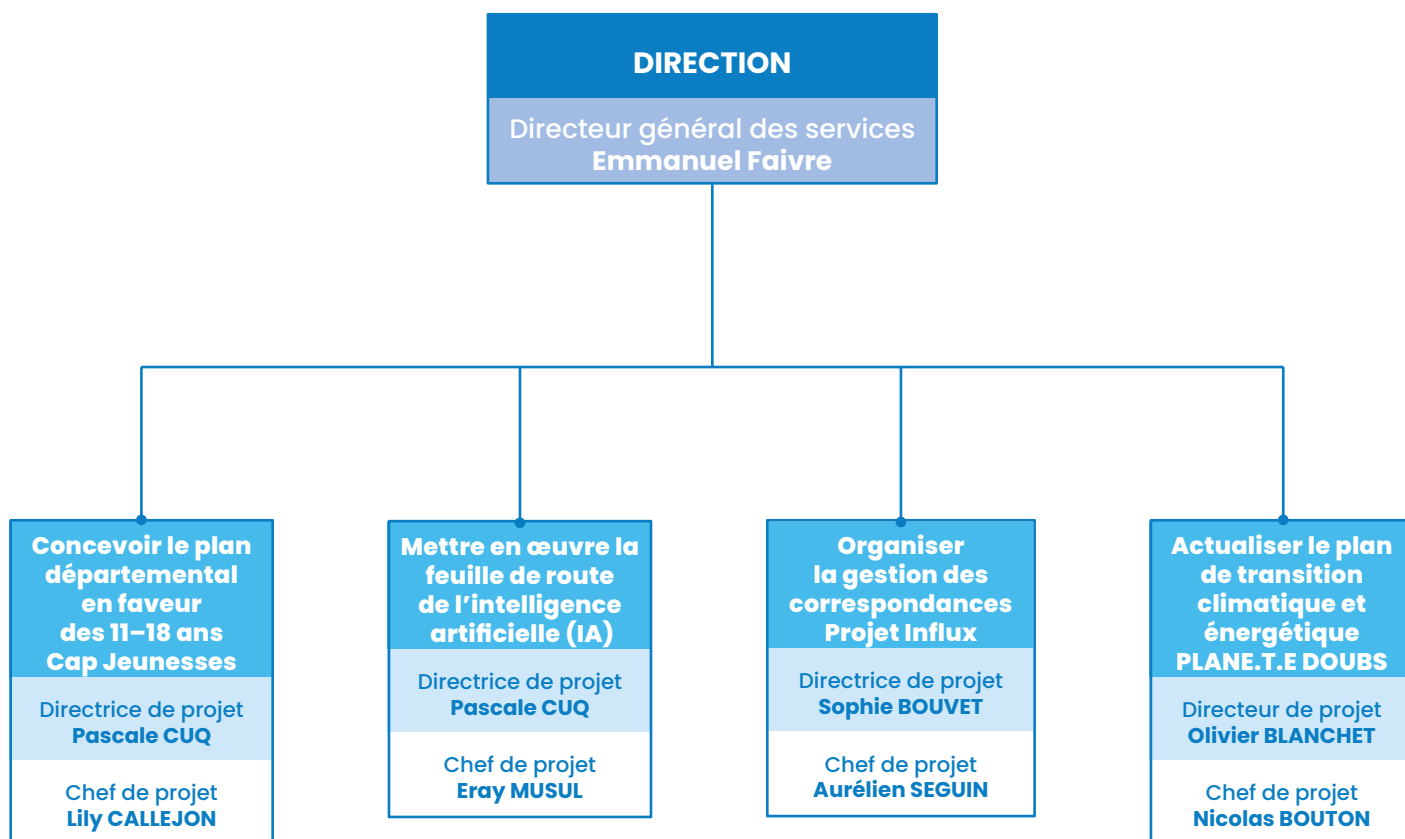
DIRECTION

Directeur général des services
Emmanuel Faivre

Concevoir le plan départemental en faveur des 11–18 ans Cap Jeunesses

Directrice de projet
Pascale CUQ

Chef de projet
Lily CALLEJON

Mettre en œuvre la feuille de route de l'intelligence artificielle (IA)

Directrice de projet
Pascale CUQ

Chef de projet
Eray MUSUL

Organiser la gestion des correspondances Projet Influx

Directrice de projet
Sophie BOUVET

Chef de projet
Aurélien SEGUIN

Actualiser le plan de transition climatique et énergétique PLANE.T.E DOUBS

Directeur de projet
Olivier BLANCHET

Chef de projet
Nicolas BOUTON